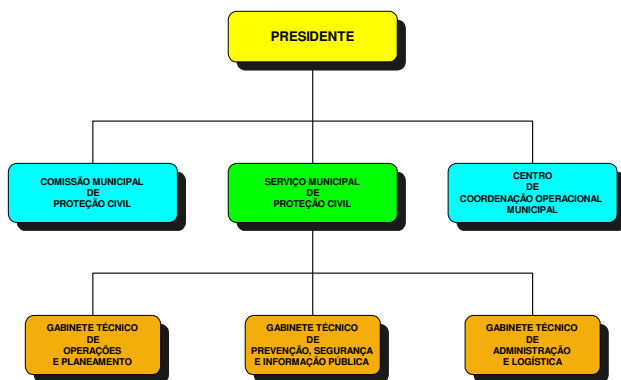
PRESIDENTE

COMISSÃO MUNICIPAL
DE
PROTEÇÃO CIVIL

SERVIÇO MUNICIPAL
DE
PROTEÇÃO CIVIL

CENTRO
DE
COORDENAÇÃO OPERACIONAL
MUNICIPAL

GABINETE TÉCNICO
DE
OPERAÇÕES
E PLANEAMENTO

GABINETE TÉCNICO
DE
PREVENÇÃO, SEGURANÇA
E INFORMAÇÃO PÚBLICA

GABINETE TÉCNICO
DE
ADMINISTRAÇÃO
E LOGÍSTICA